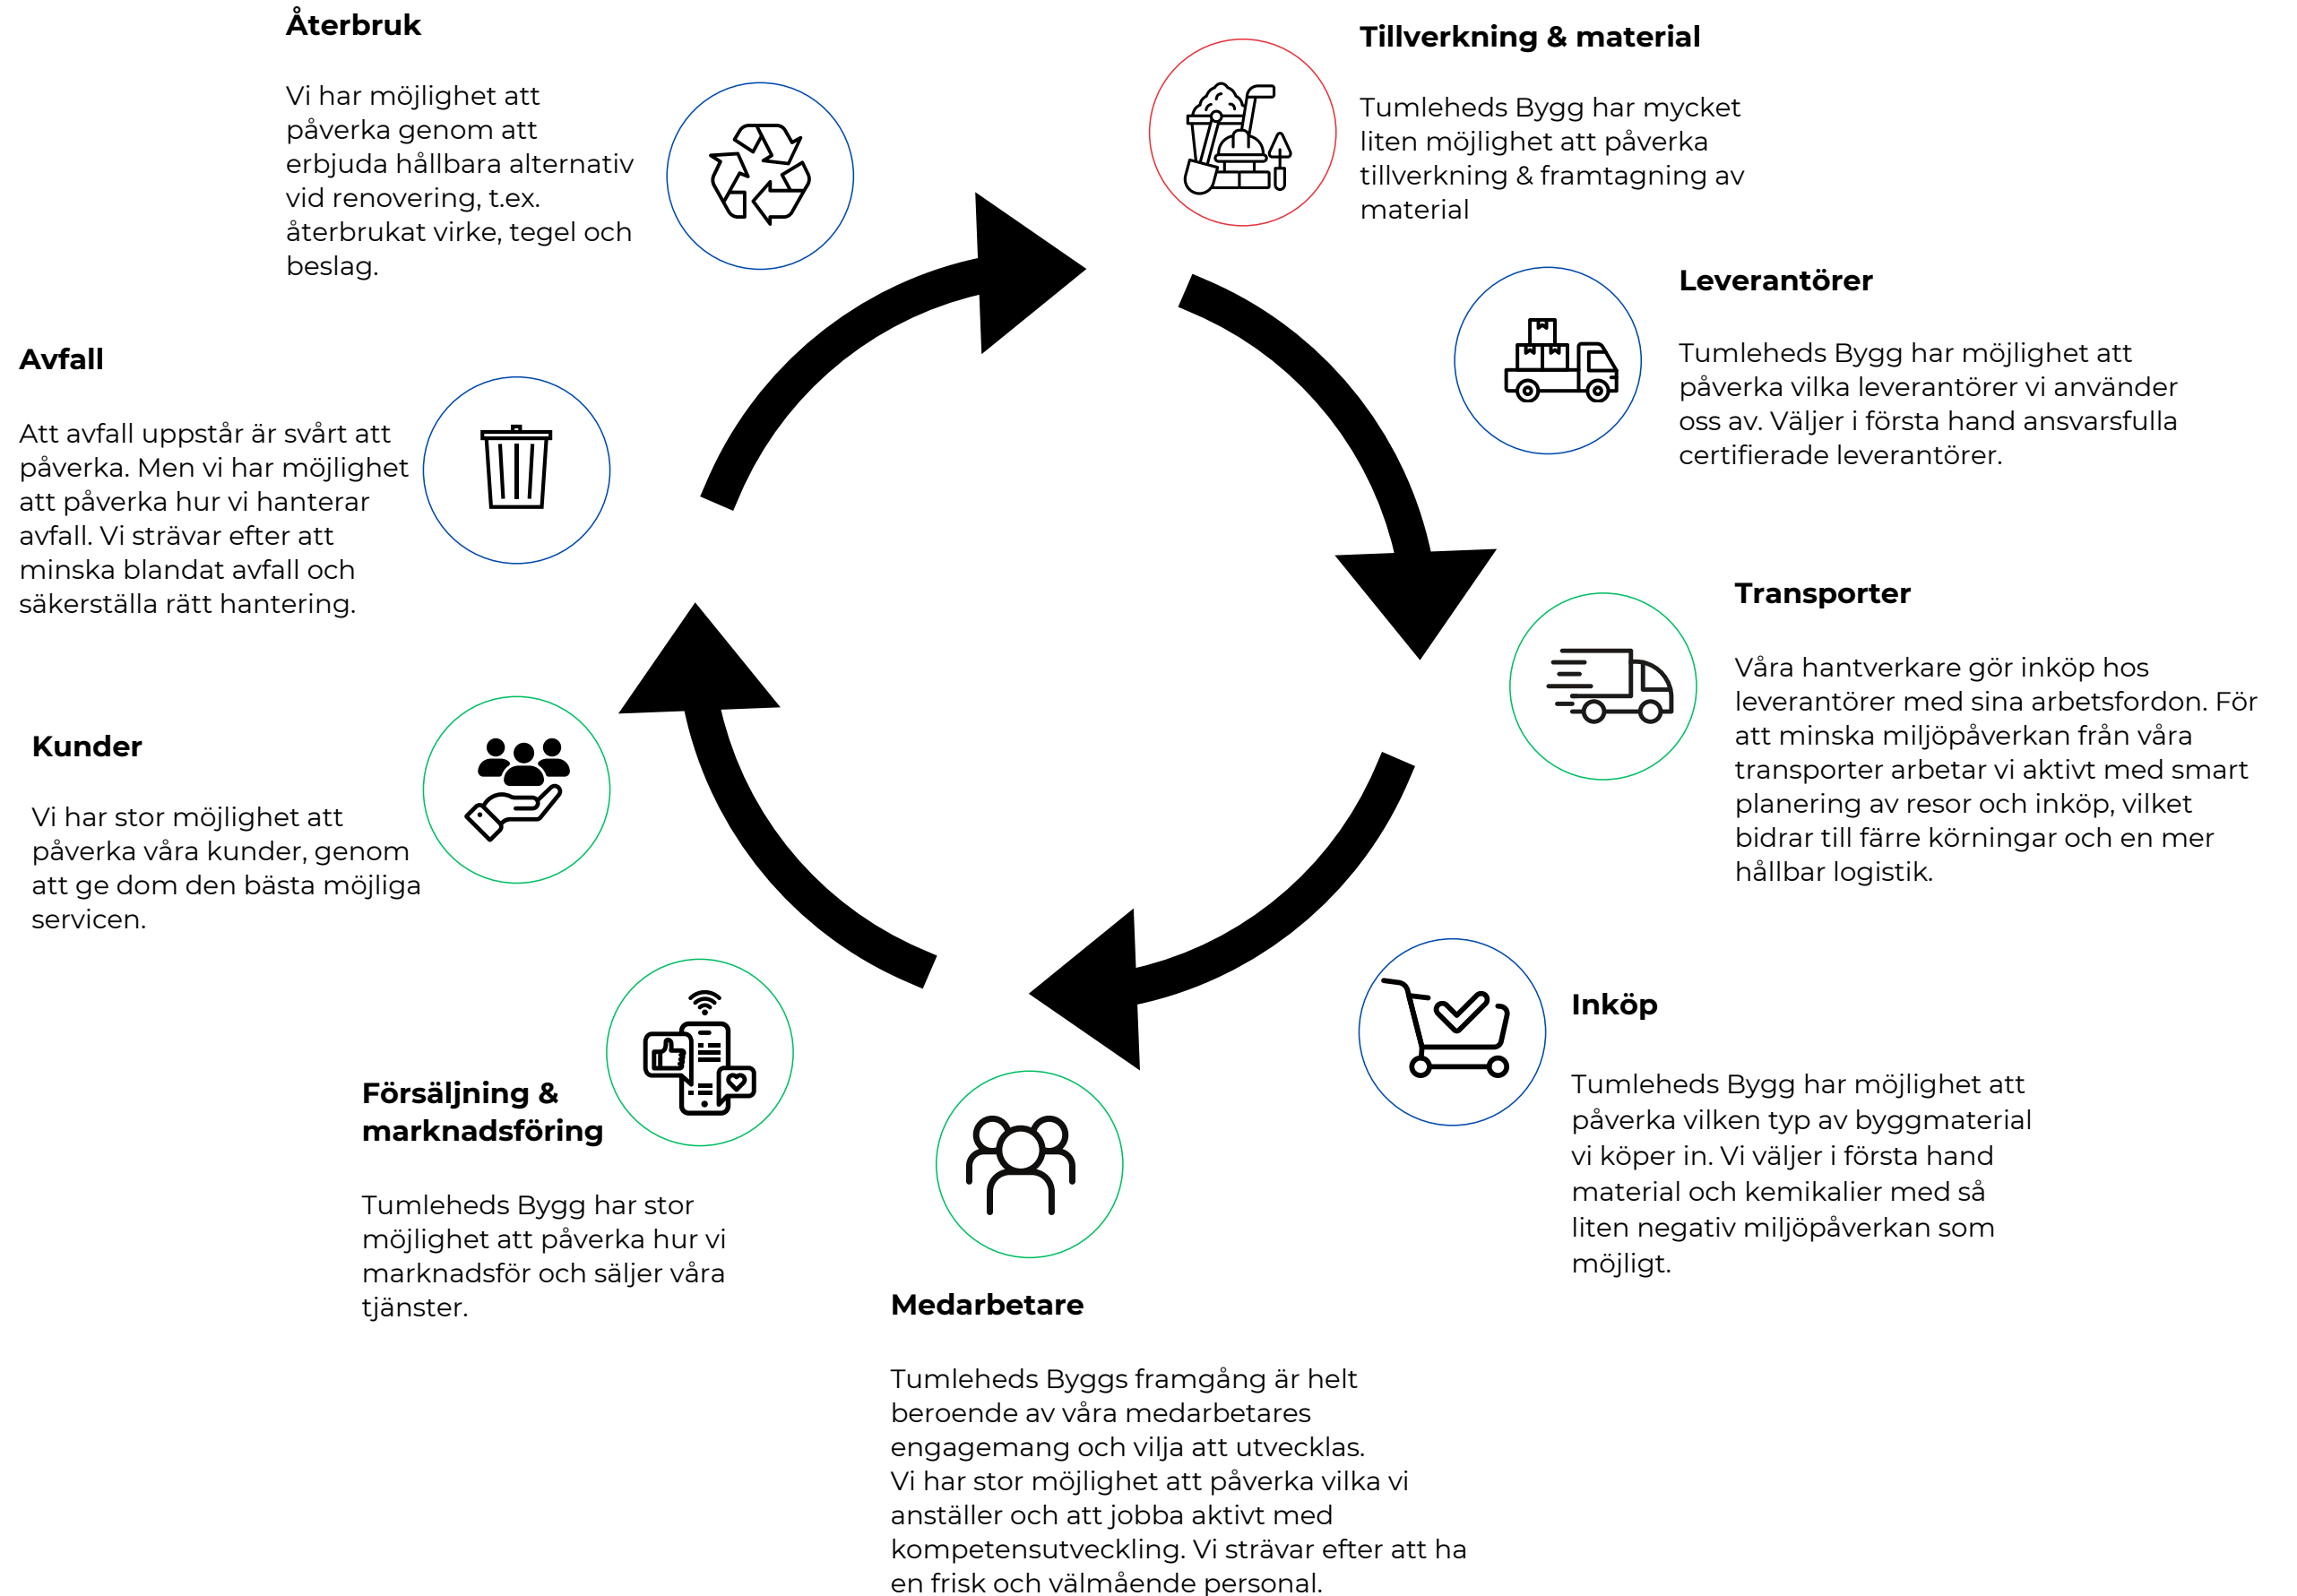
Återbruk

Vi har möjlighet att påverka genom att erbjuda hållbara alternativ vid renovering, t.ex. återbrukat virke, tegel och beslag.

Tillverkning & material

Tumleheds Bygg har mycket liten möjlighet att påverka tillverkning & framtagning av material

Leverantörer

Tumleheds Bygg har möjlighet att påverka vilka leverantörer vi använder oss av. Väljer i första hand ansvarsfulla certifierade leverantörer.

Avfall

Att avfall uppstår är svårt att påverka. Men vi har möjlighet att påverka hur vi hanterar avfall. Vi strävar efter att minska blandat avfall och säkerställa rätt hantering.

Transporter

Våra hantverkare gör inköp hos leverantörer med sina arbetsfordon. För att minska miljöpåverkan från våra transporter arbetar vi aktivt med smart planering av resor och inköp, vilket bidrar till färre körningar och en mer hållbar logistik.

Kunder

Vi har stor möjlighet att påverka våra kunder, genom att ge dom den bästa möjliga servicen.

Inköp

Tumleheds Bygg har möjlighet att påverka vilken typ av byggmaterial vi köper in. Vi väljer i första hand material och kemikalier med så liten negativ miljöpåverkan som möjligt.

Försäljning & marknadsföring

Tumleheds Bygg har stor möjlighet att påverka hur vi marknadsför och säljer våra tjänster.

Medarbetare

Tumleheds Byggs framgång är helt beroende av våra medarbetares engagemang och vilja att utvecklas.
Vi har stor möjlighet att påverka vilka vi anställer och att jobba aktivt med kompetensutveckling. Vi strävar efter att ha en frisk och välmående personal.